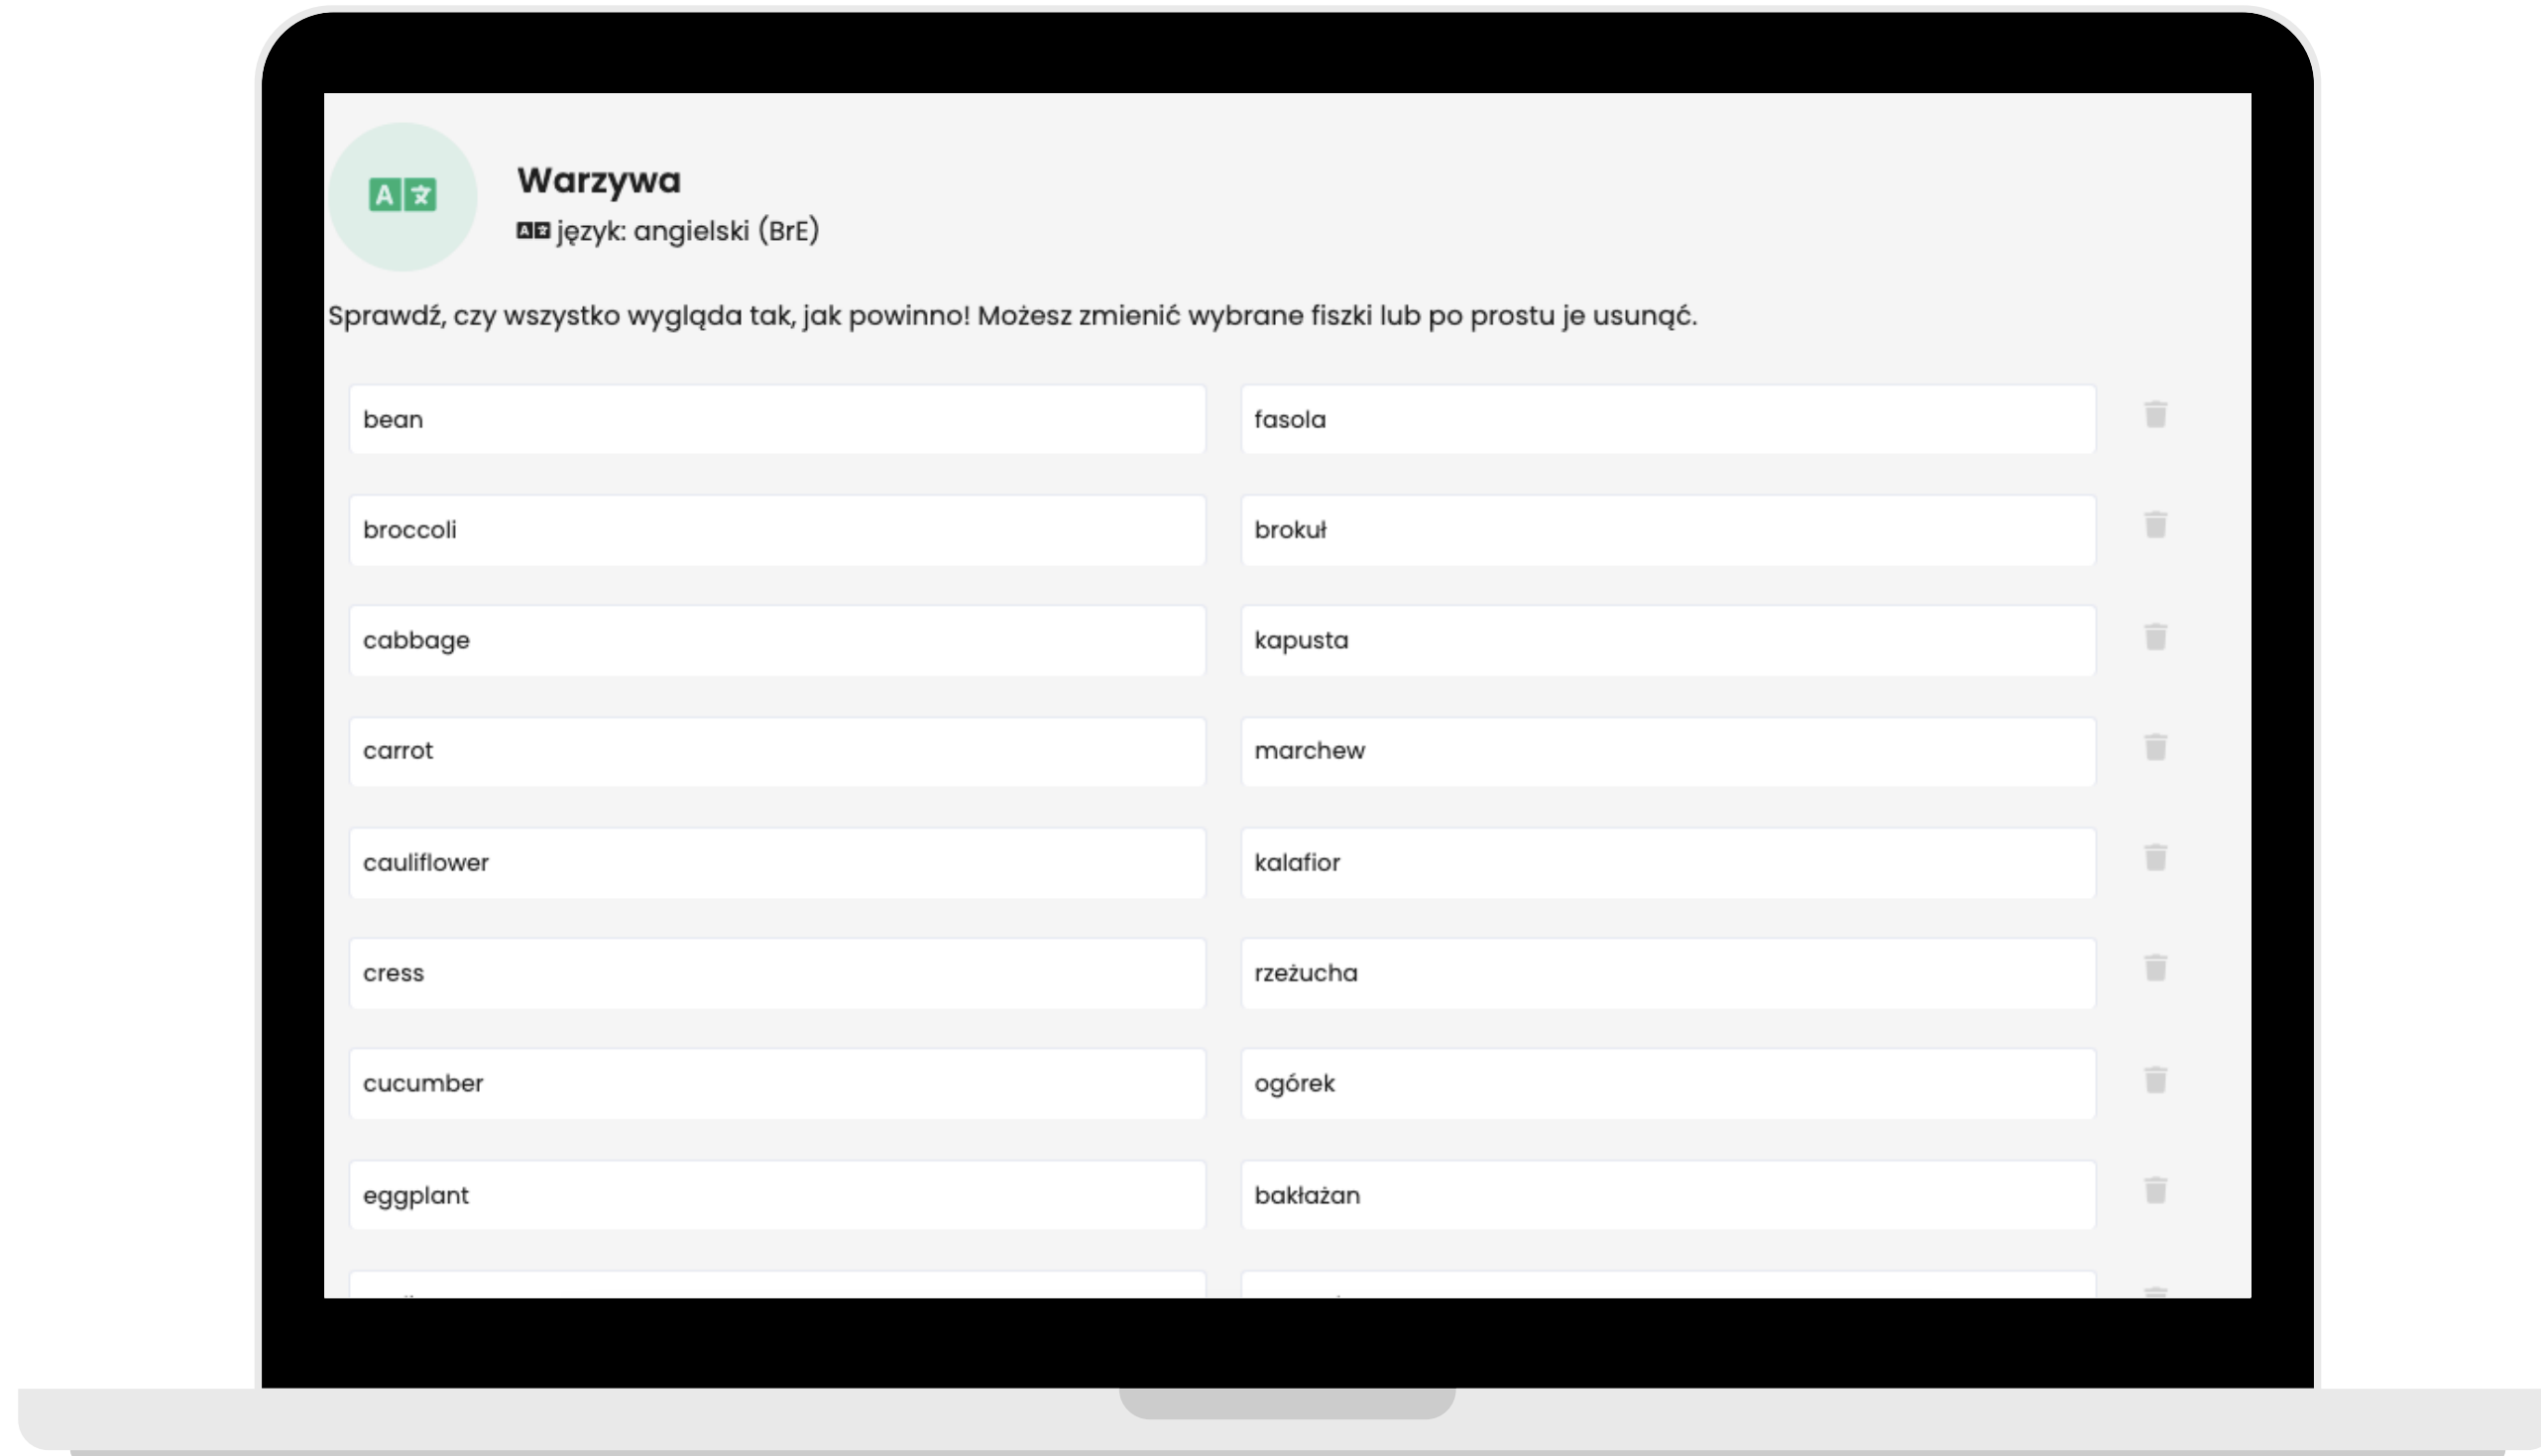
Warzywa
język: angielski (BrE)

Sprawdź, czy wszystko wygląda tak, jak powinno! Możesz zmienić wybrane fiszki lub po prostu je usunąć.

| | |
|---|---|
| bean | fasola |
| broccoli | brokuł |
| cabbage | kapusta |
| carrot | marchew |
| cauliflower | kalafior |
| cress | rzeżucha |
| cucumber | ogórek |
| eggplant | bakłażan |
| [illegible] | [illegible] |